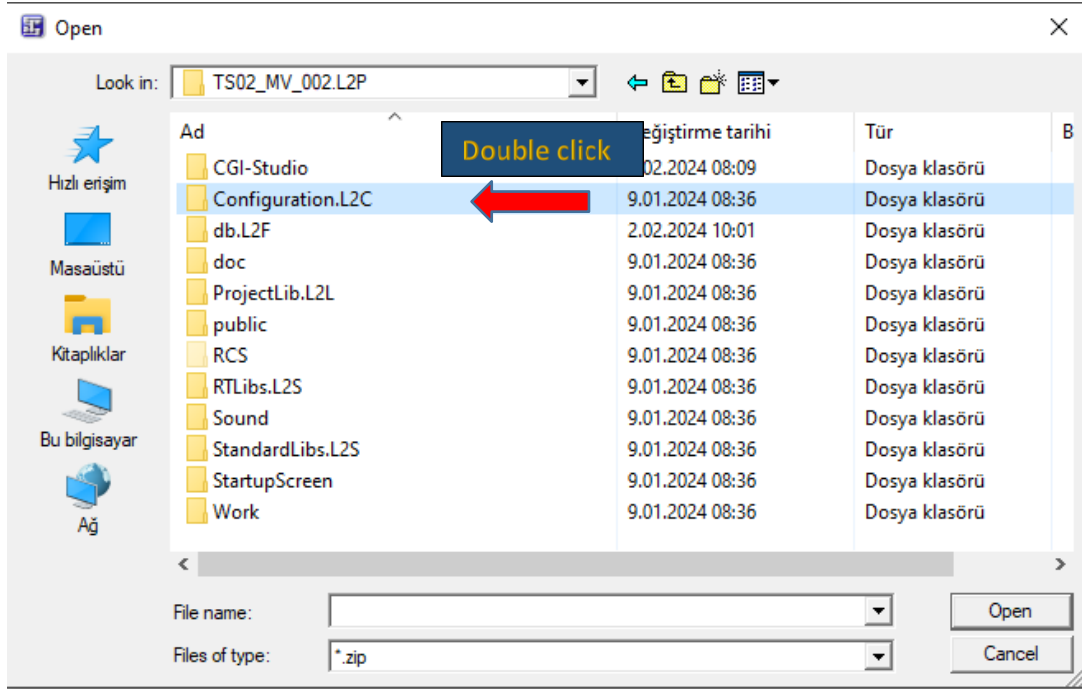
Open

Look in: TS02_MV_002.L2P

Hızlı erişim

Masaüstü

Kitaplıklar

Bu bilgisayar

Ağ

Double click

| Ad | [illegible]eğiştirme tarihi | Tür | B |
|---|---|---|---|
| CGI-Studio | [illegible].02.2024 08:09 | Dosya klasörü | |
| Configuration.L2C | 9.01.2024 08:36 | Dosya klasörü | |
| db.L2F | 2.02.2024 10:01 | Dosya klasörü | |
| doc | 9.01.2024 08:36 | Dosya klasörü | |
| ProjectLib.L2L | 9.01.2024 08:36 | Dosya klasörü | |
| public | 9.01.2024 08:36 | Dosya klasörü | |
| RCS | 9.01.2024 08:36 | Dosya klasörü | |
| RTLibs.L2S | 9.01.2024 08:36 | Dosya klasörü | |
| Sound | 9.01.2024 08:36 | Dosya klasörü | |
| StandardLibs.L2S | 9.01.2024 08:36 | Dosya klasörü | |
| StartupScreen | 9.01.2024 08:36 | Dosya klasörü | |
| Work | 9.01.2024 08:36 | Dosya klasörü | |

File name:

Files of type: *.zip

Open

Cancel